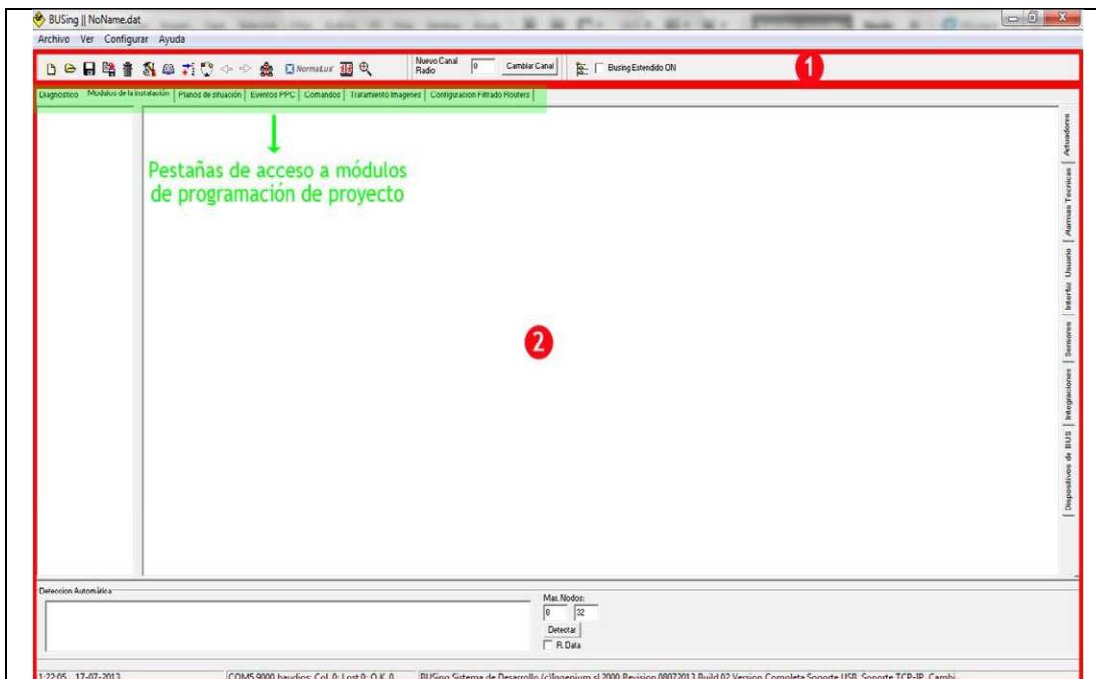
BUSing || NoName.dat

Archivo Ver Configurar Ayuda

NormaLux

Nuevo Canal Radio 0 Cambiar Canal

Busing Extendido ON

1

Diagnostico Modulos de la instalación Planos de situación Eventos PPC Comandos Tratamiento Imagenes Configuracion Filtrado Routers

Pestañas de acceso a módulos de programación de proyecto

2

Actuadores Alarmas Tecnicas Interfaz Usuario Sensores Integraciones Dispositivos de BUS

Deteccion Automática

Max.Nodos:
0 32
Detectar
R.Data

1:22:05 17-07-2013 COM5 9000 baudios: Col. 0: Lost 0: O.K 0 BUSing Sistema de Desarrollo (c)Ingenium sl 2000 Revision 08072013 Build 02 Version Completa Soporte USB Soporte TCP-IP Cambi